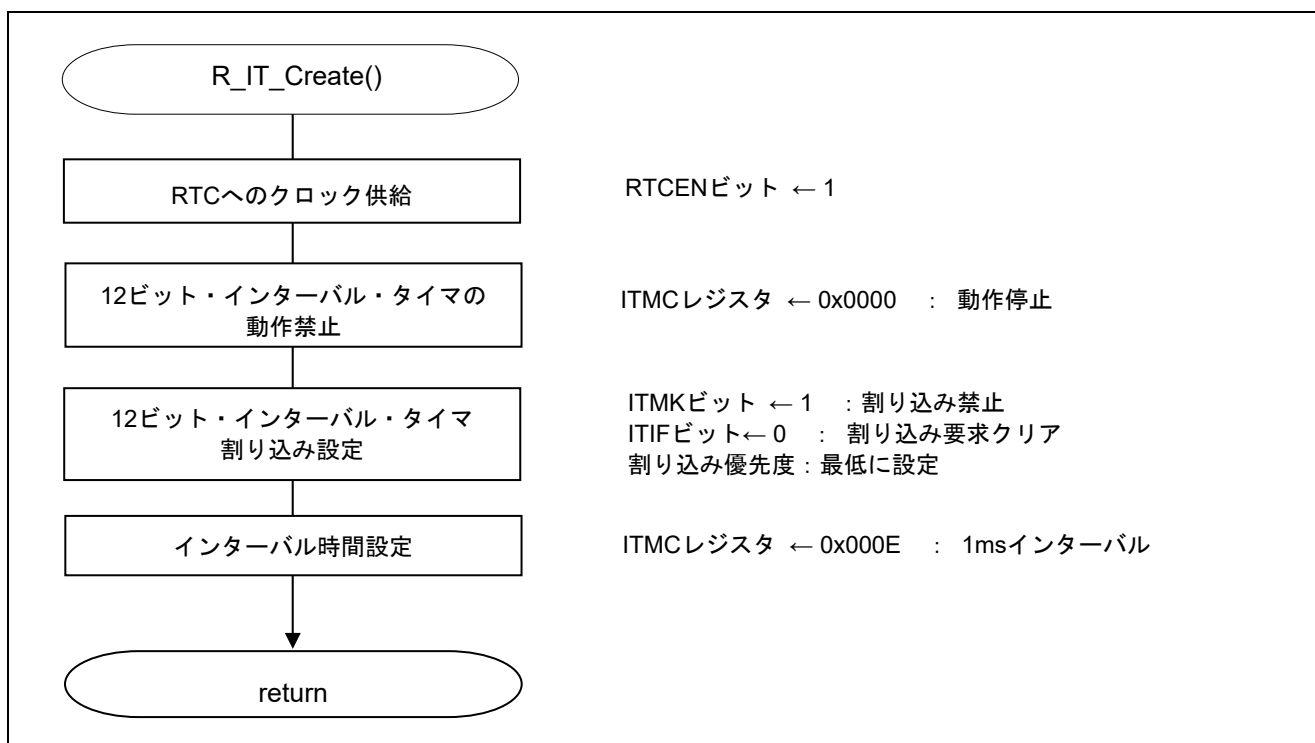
R_IT_Create()

RTCへのクロック供給

RTCENビット ← 1

12ビット・インターバル・タイマの動作禁止

ITMCレジスタ ← 0x0000 : 動作停止

12ビット・インターバル・タイマ割り込み設定

ITMKビット ← 1 : 割り込み禁止
ITIFビット← 0 : 割り込み要求クリア
割り込み優先度 : 最低に設定

インターバル時間設定

ITMCレジスタ ← 0x000E : 1msインターバル

return